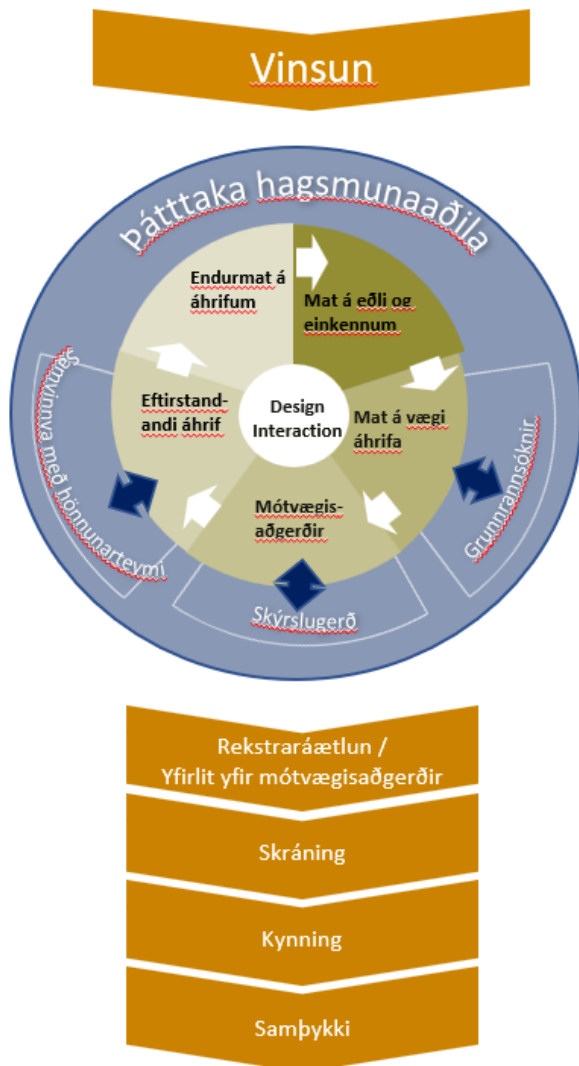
Vinsun

Þátttaka hagsmunaaðila

Endurmat á áhrifum

Mat á eðli og einkennum

Mat á vægi áhrifa

Mótvægisaðgerðir

Eftirstandandi áhrif

Design Interaction

Samvinna með hönnunarteymi

Grunnrannsóknir

Skýrslugerð

Rekstraráætlun / Yfirlit yfir mótvægisaðgerðir

Skráning

Kynning

Samþykki